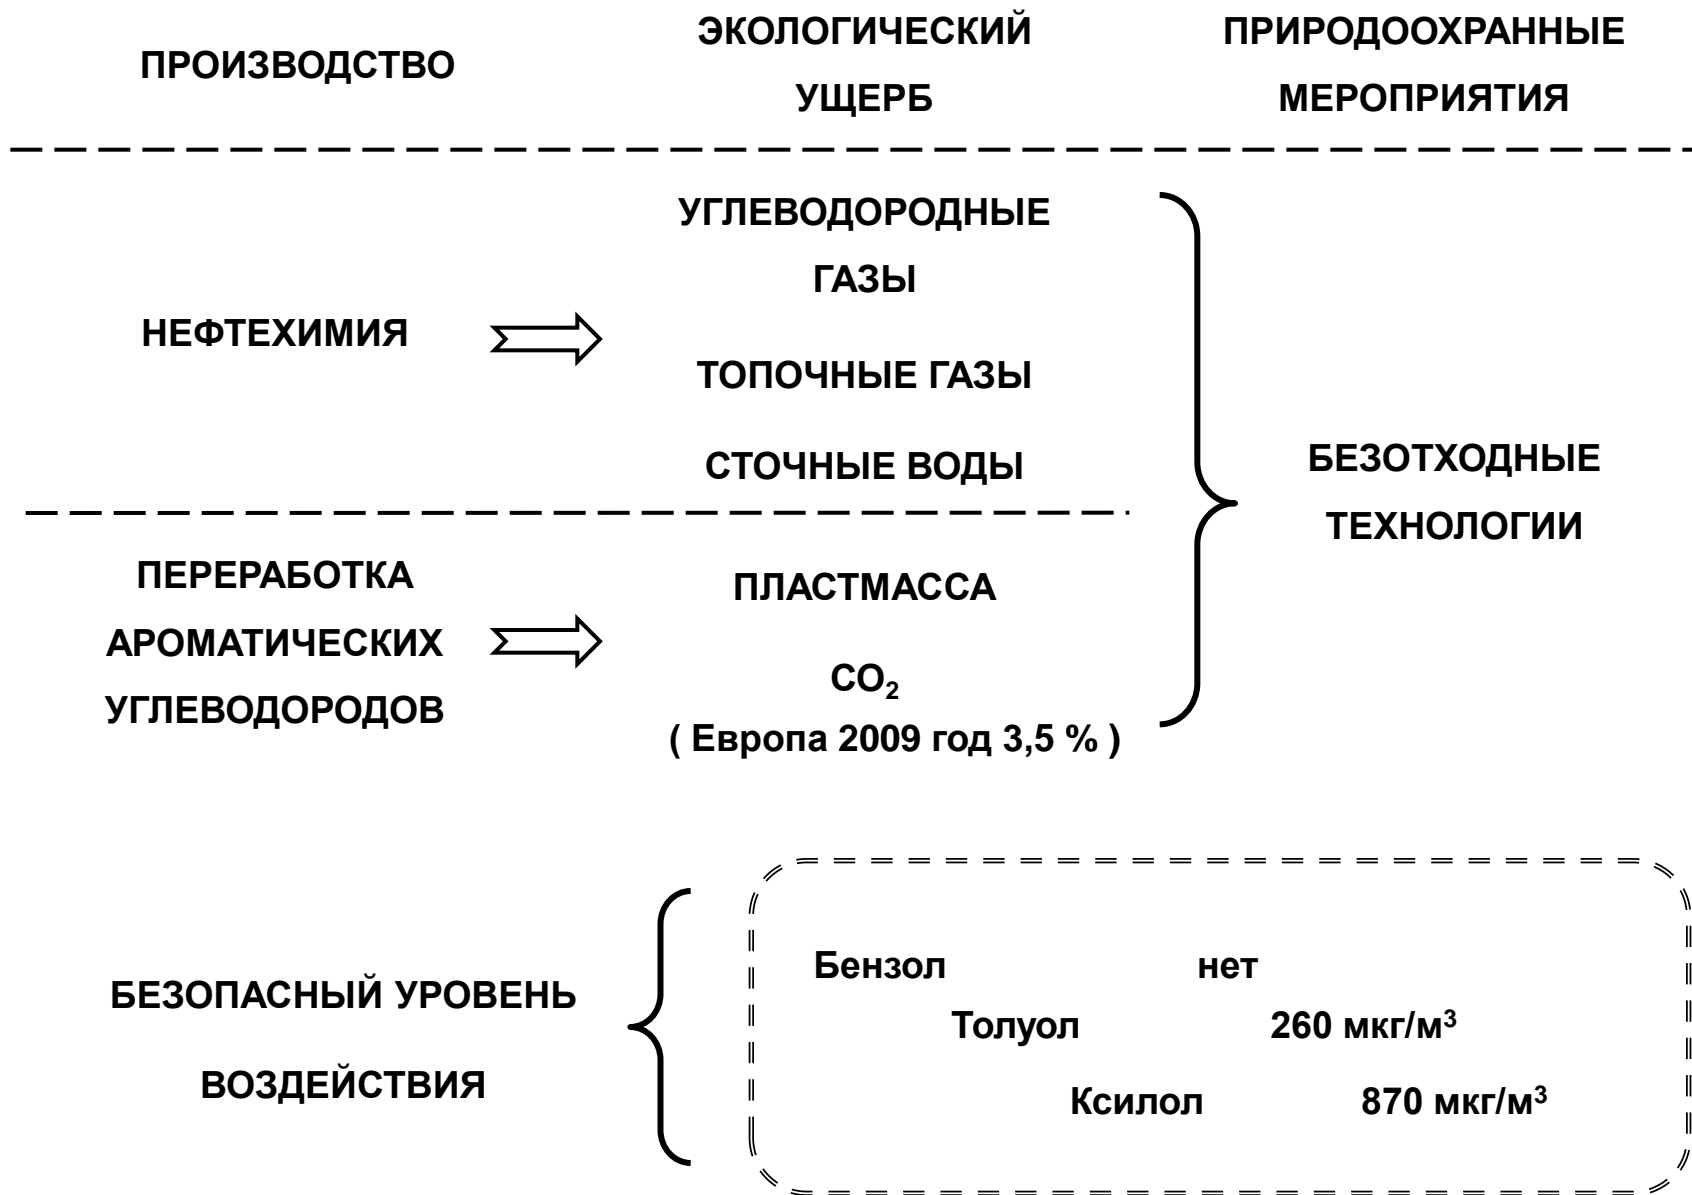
ПРОИЗВОДСТВО

ЭКОЛОГИЧЕСКИЙ УЩЕРБ

ПРИРОДООХРАННЫЕ МЕРОПРИЯТИЯ

НЕФТЕХИМИЯ

УГЛЕВОДОРОДНЫЕ ГАЗЫ

ТОПОЧНЫЕ ГАЗЫ

СТОЧНЫЕ ВОДЫ

БЕЗОТХОДНЫЕ ТЕХНОЛОГИИ

ПЕРЕРАБОТКА АРОМАТИЧЕСКИХ УГЛЕВОДОРОДОВ

ПЛАСТМАССА

$CO_2$
( Европа 2009 год 3,5 % )

БЕЗОПАСНЫЙ УРОВЕНЬ ВОЗДЕЙСТВИЯ

Бензол нет
Толуол 260 мкг/м$^3$
Ксилол 870 мкг/м$^3$